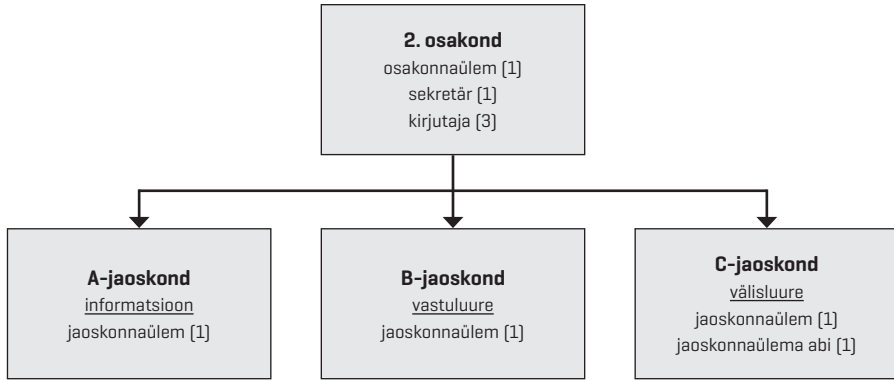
2. osakond
osakonnaülem (1)
sekretär (1)
kirjutaja (3)

A-jaoskond
informatsioon
jaoskonnaülem (1)

B-jaoskond
vastuluure
jaoskonnaülem (1)

C-jaoskond
välisluure
jaoskonnaülem (1)
jaoskonnaülema abi (1)